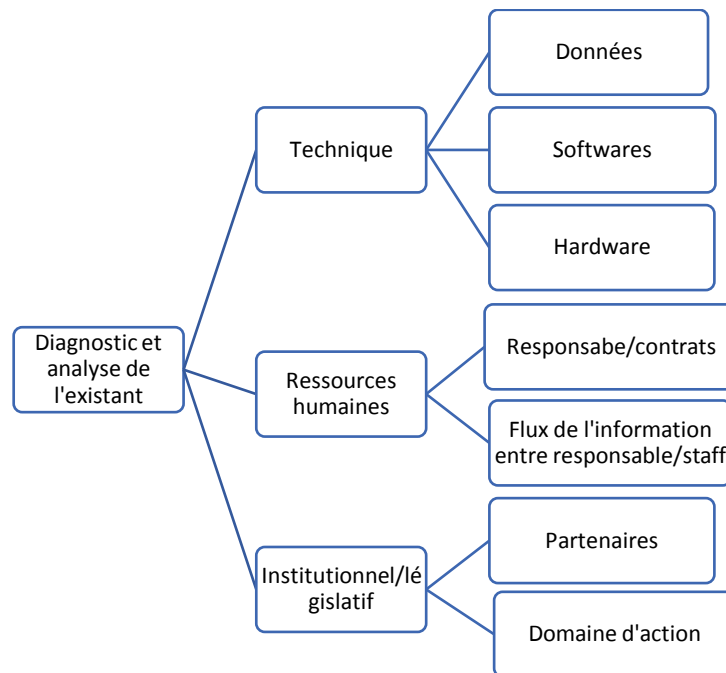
Diagnostic et analyse de l'existant

Technique

Données

Softwares

Hardware

Ressources humaines

Responsabe/contrats

Flux de l'information entre responsable/staff

Institutionnel/lé gislatif

Partenaires

Domaine d'action